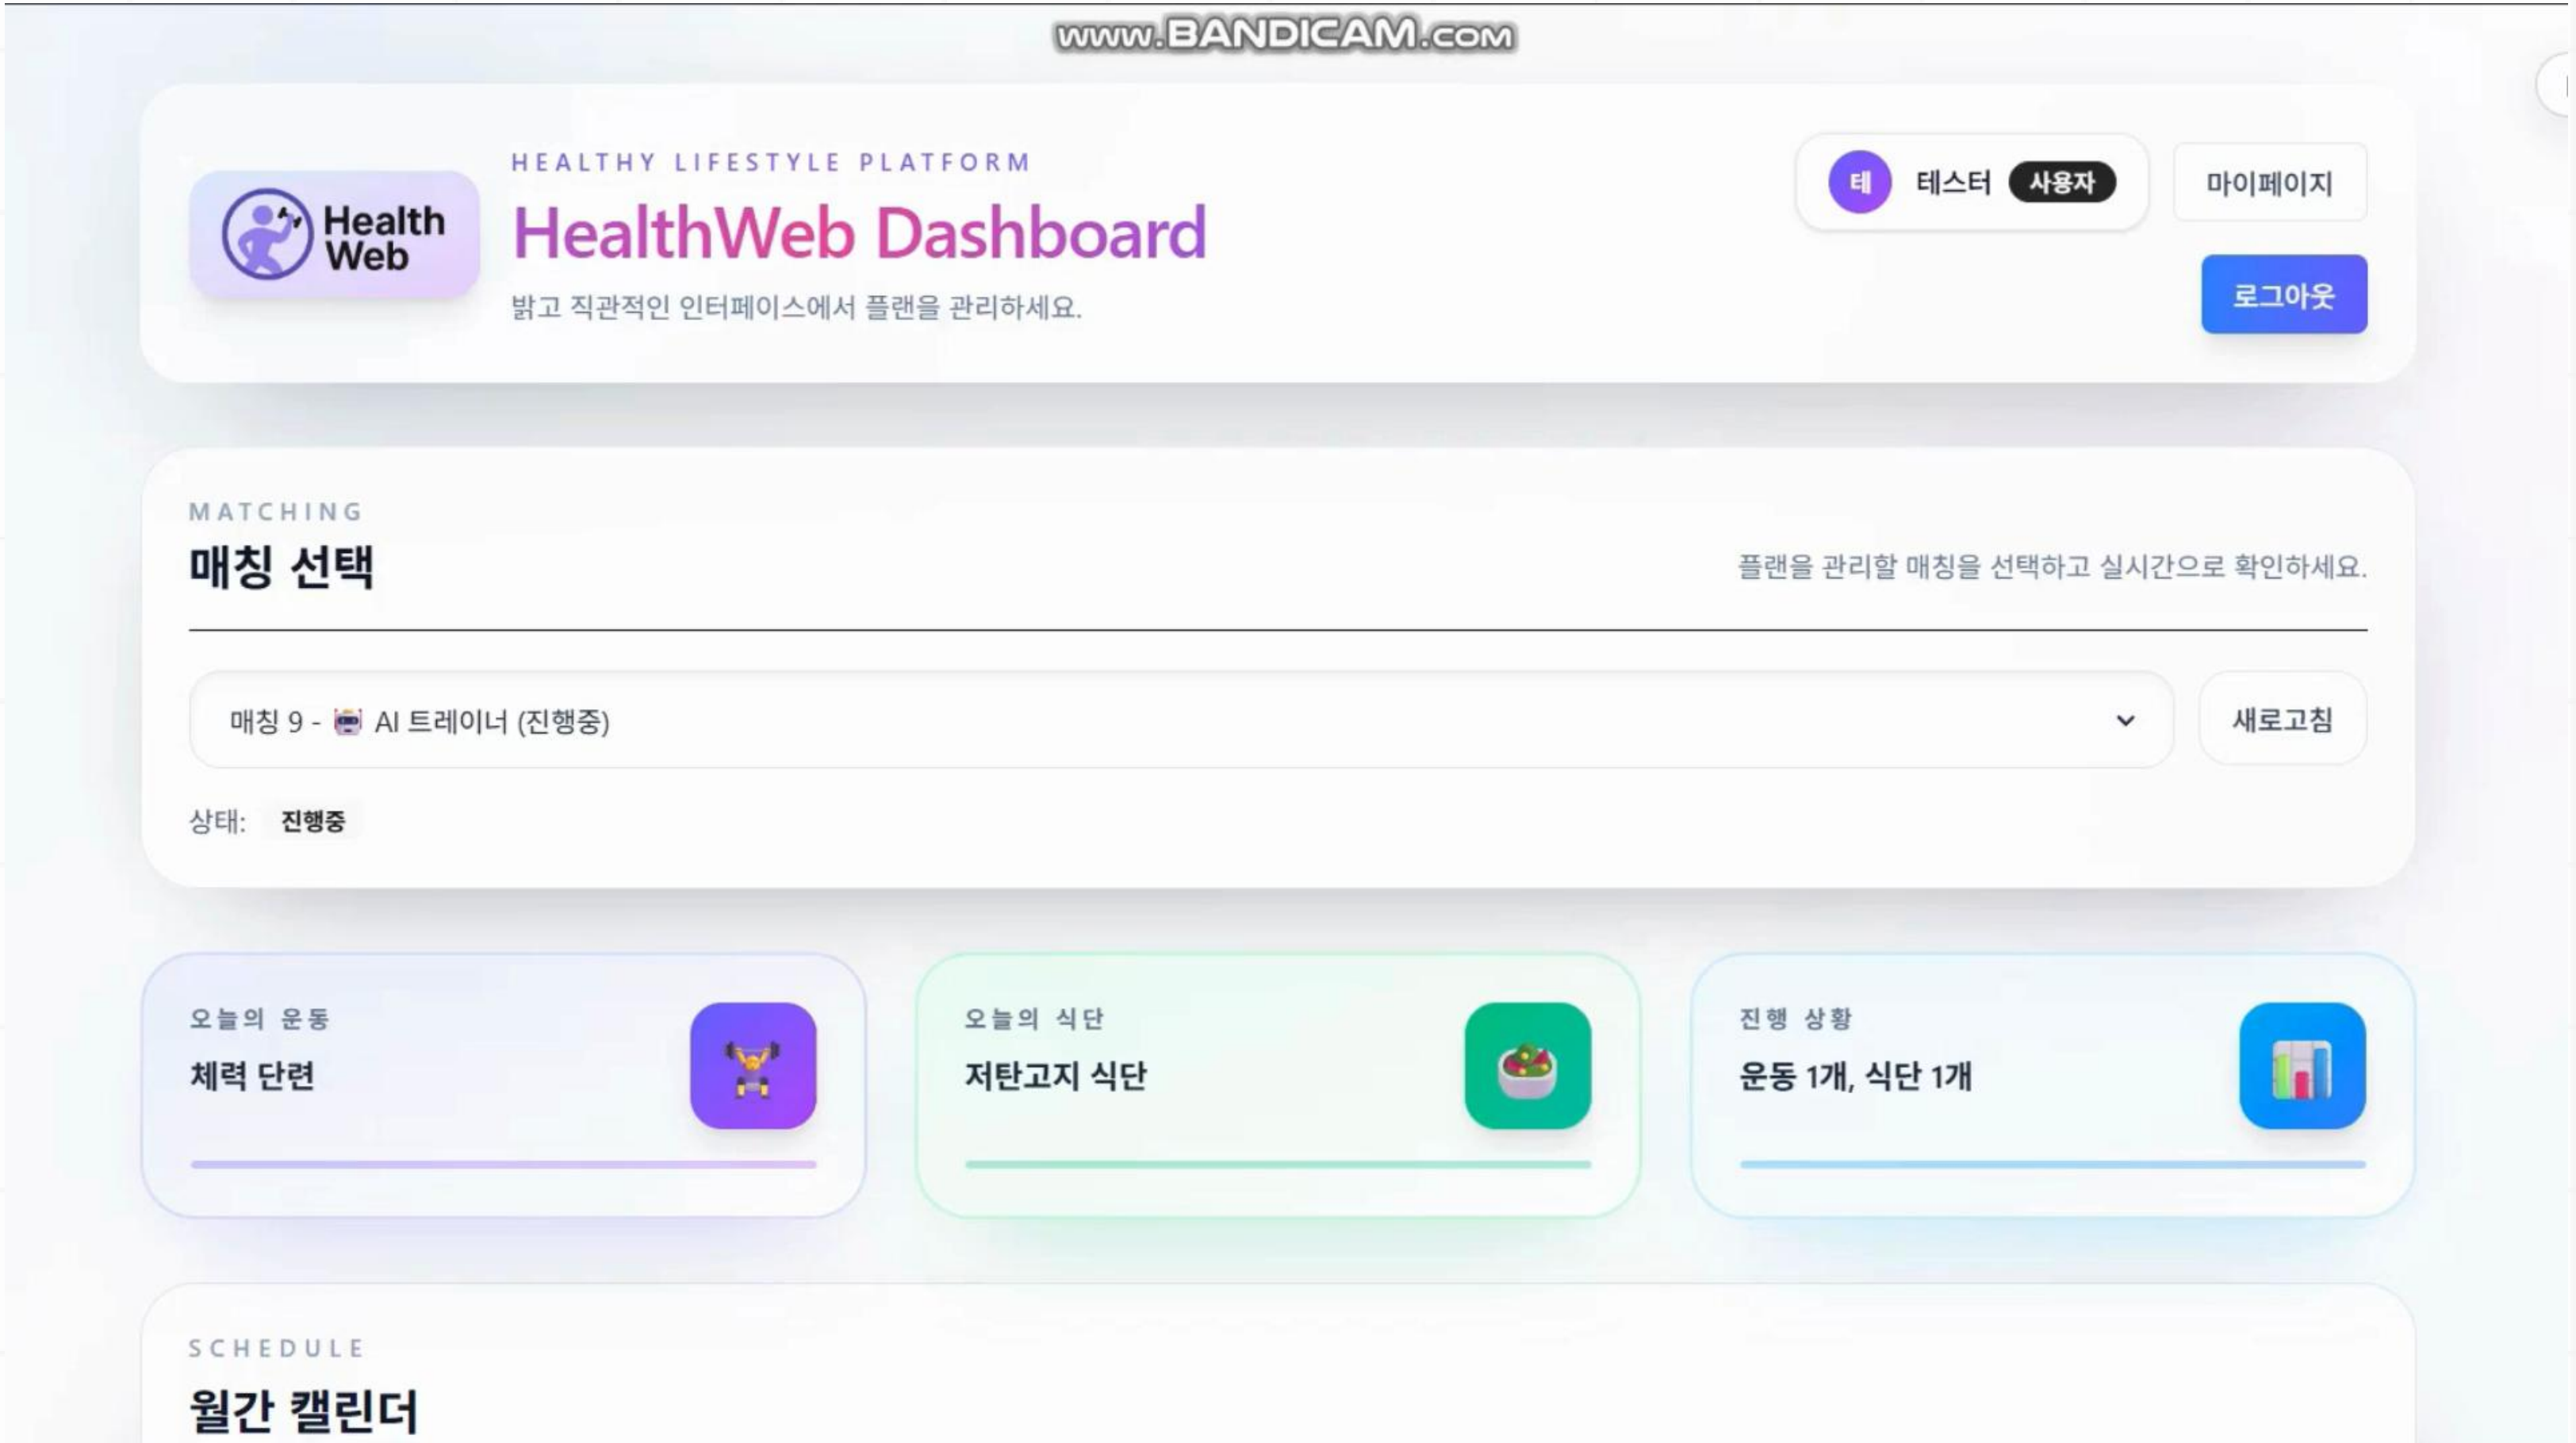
www.BANDICAM.com

Health Web

HEALTHY LIFESTYLE PLATFORM

HealthWeb Dashboard

밝고 직관적인 인터페이스에서 플랜을 관리하세요.

테 테스터 사용자

마이페이지

로그아웃

MATCHING

매칭 선택

플랜을 관리할 매칭을 선택하고 실시간으로 확인하세요.

매칭 9 - AI 트레이너 (진행중)

새로고침

상태: 진행중

오늘의 운동

체력 단련

오늘의 식단

저탄고지 식단

진행 상황

운동 1개, 식단 1개

SCHEDULE

월간 캘린더